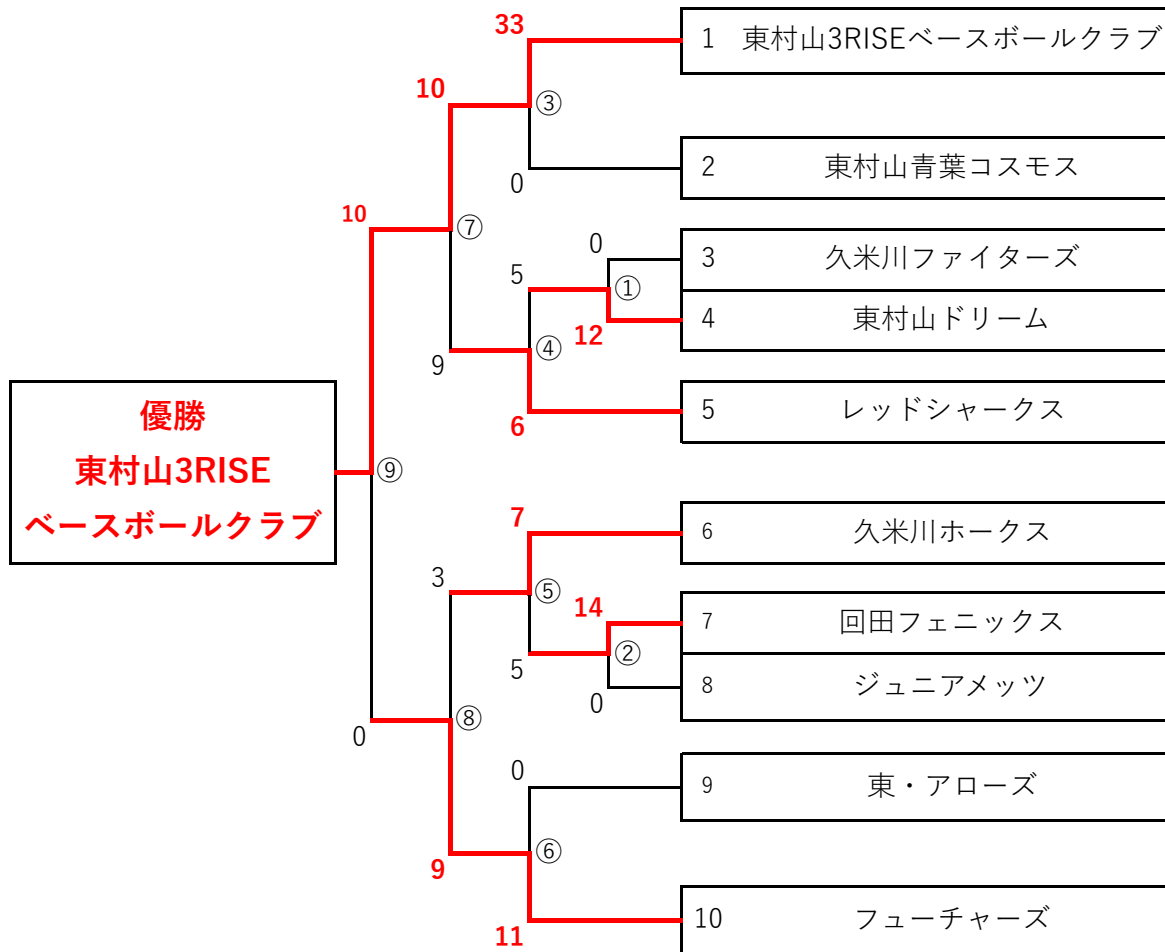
優勝
東村山3RISE
ベースボールクラブ

⑨
10
0

⑦
10
9

⑧
3
9

③
33
0

④
5
6

①
0
12

⑤
7
5

②
14
0

⑥
0
11

1 東村山3RISEベースボールクラブ
2 東村山青葉コスモス
3 久米川ファイターズ
4 東村山ドリーム
5 レッドシャークス
6 久米川ホークス
7 回田フェニックス
8 ジュニアメッツ
9 東・アローズ
10 フューチャーズ